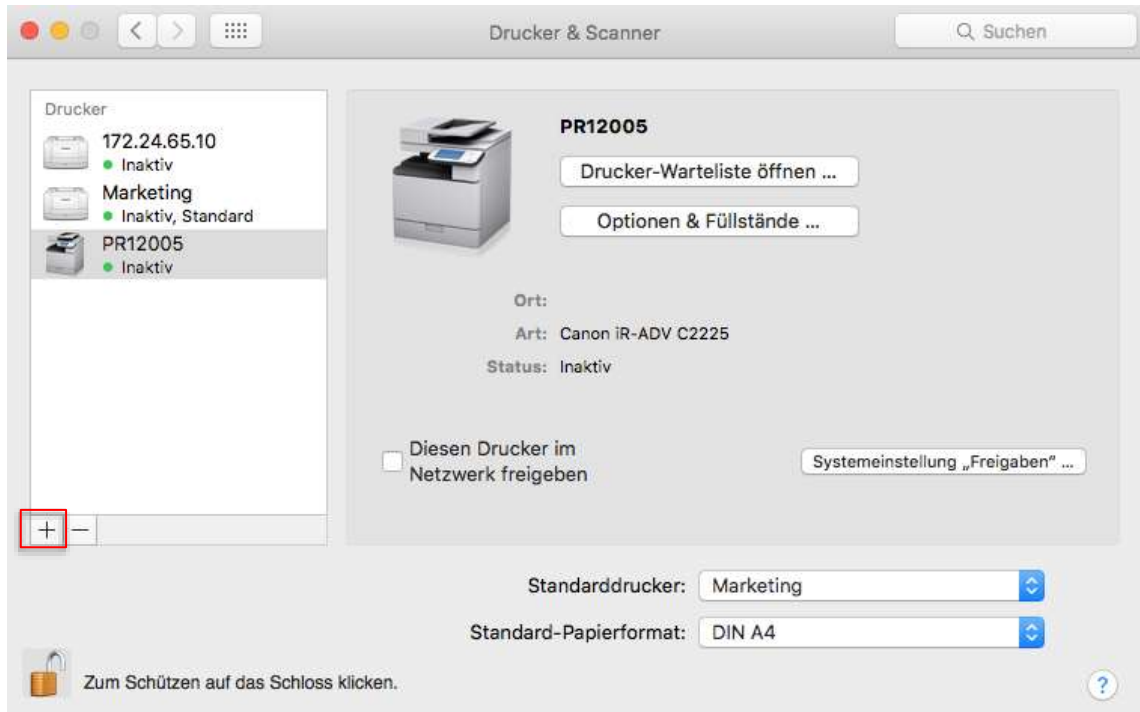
Drucker & Scanner

Suchen

Drucker

172.24.65.10
Inaktiv

Marketing
Inaktiv, Standard

PR12005
Inaktiv

+ −

PR12005

Drucker-Warteliste öffnen ...

Optionen & Füllstände ...

Ort:

Art: Canon iR-ADV C2225

Status: Inaktiv

Diesen Drucker im Netzwerk freigeben

Systemeinstellung „Freigaben" ...

Standarddrucker: Marketing

Standard-Papierformat: DIN A4

Zum Schützen auf das Schloss klicken.

?